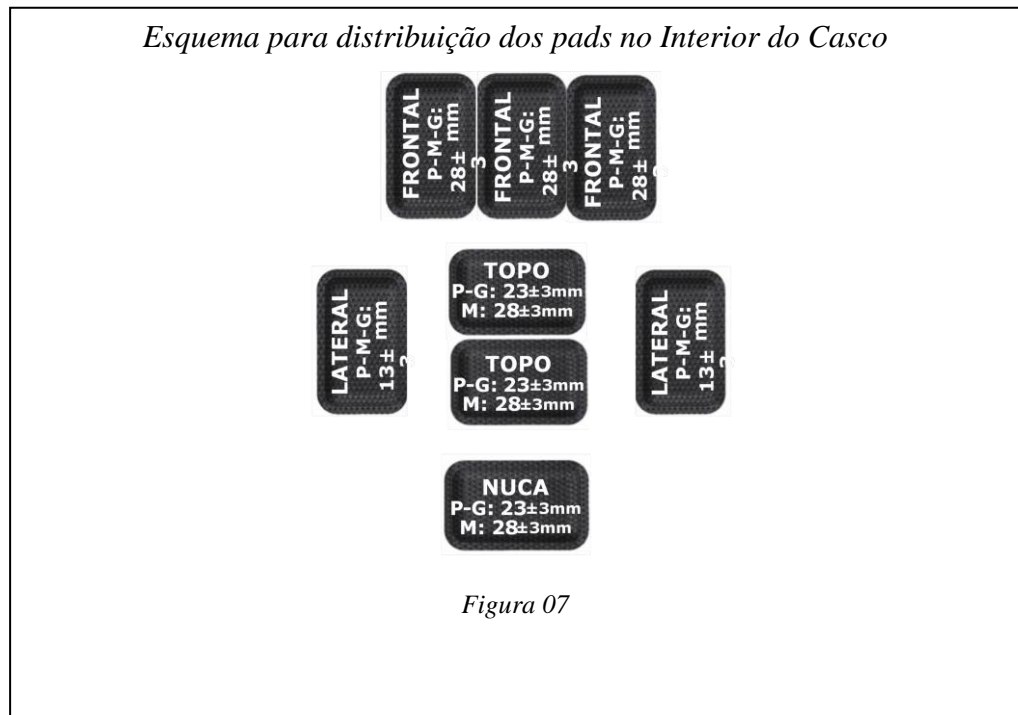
Esquema para distribuição dos pads no Interior do Casco

FRONTAL
P-M-G:
28± mm
3

FRONTAL
P-M-G:
28± mm
3

FRONTAL
P-M-G:
28± mm
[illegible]

LATERAL
P-M-G:
13± mm
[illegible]

TOPO
P-G: 23±3mm
M: 28±3mm

TOPO
P-G: 23±3mm
M: 28±3mm

LATERAL
P-M-G:
13± mm
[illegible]

NUCA
P-G: 23±3mm
M: 28±3mm

Figura 07